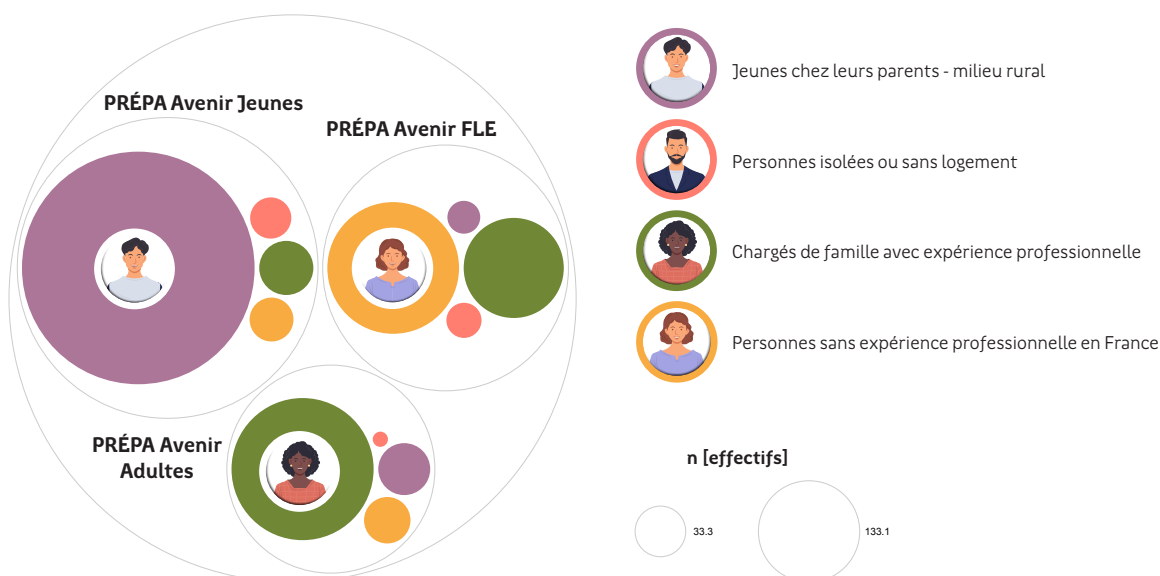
PRÉPA Avenir Jeunes

PRÉPA Avenir FLE

PRÉPA Avenir Adultes

Jeunes chez leurs parents - milieu rural

Personnes isolées ou sans logement

Chargés de famille avec expérience professionnelle

Personnes sans expérience professionnelle en France

n [effectifs]

33.3

133.1